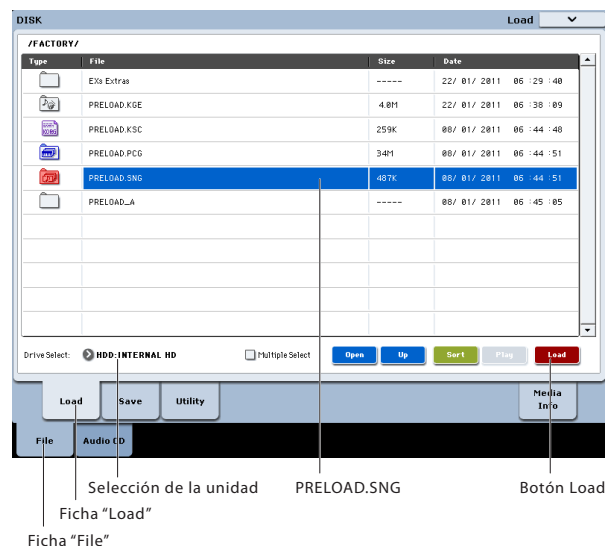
DISK

Load

/FACTORY/

| Type | File | Size | Date |
|---|---|---|---|
| | EXs Extras | ----- | 22/ 01/ 2011 06 :29 :40 |
| | PRELOAD.KGE | 4.0M | 22/ 01/ 2011 06 :38 :09 |
| | PRELOAD.KSC | 259K | 08/ 01/ 2011 06 :44 :48 |
| | PRELOAD.PCG | 34M | 08/ 01/ 2011 06 :44 :51 |
| | PRELOAD.SNG | 487K | 08/ 01/ 2011 06 :44 :51 |
| | PRELOAD_A | ----- | 08/ 01/ 2011 06 :45 :05 |

Drive Select: HDD:INTERNAL HD

Multiple Select

Open

Up

Sort

Play

Load

Load

Save

Utility

Media Info

File

Audio CD

Selección de la unidad

PRELOAD.SNG

Botón Load

Ficha “Load”

Ficha “File”